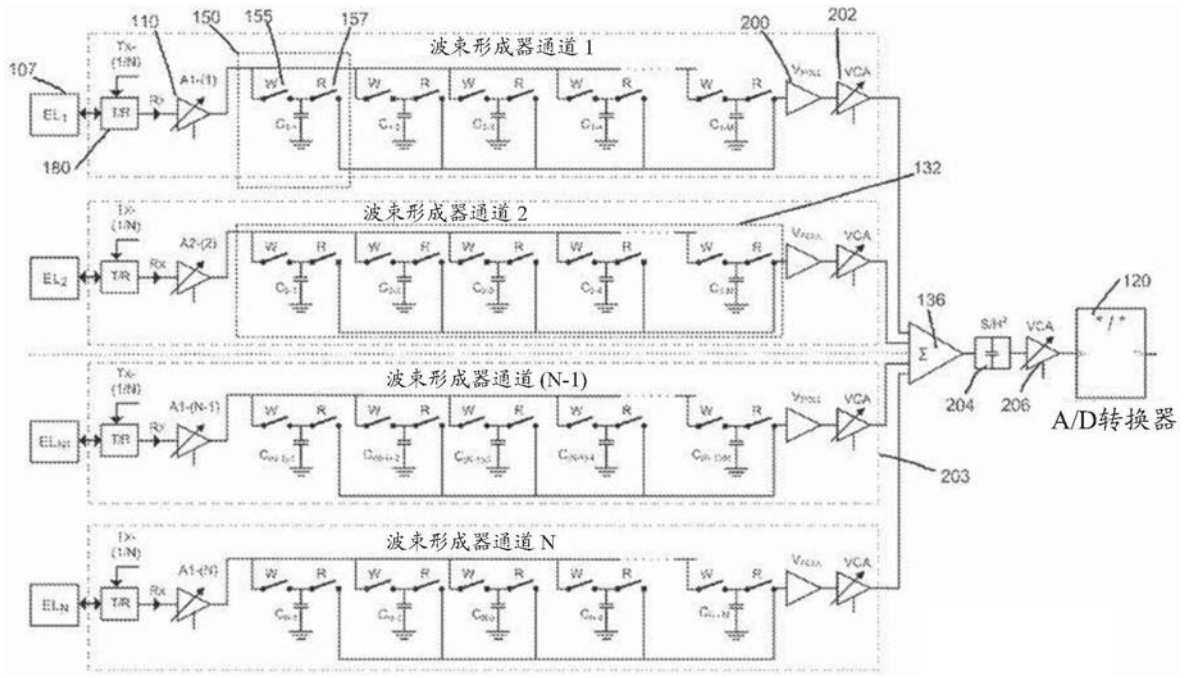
107
110
150
155
157
200
202
波束形成器通道 1
Tx-(1/N)
A1-(1)
$EL_1$
T/R
Rx
W
R
$C_{1-1}$
$C_{1-2}$
$C_{1-3}$
$C_{1-4}$
$C_{1-M}$
$V_{POLL}$
VCA
180
132
波束形成器通道 2
Tx-(1/N)
A2-(2)
$EL_2$
T/R
Rx
$C_{2-1}$
$C_{2-2}$
$C_{2-3}$
$C_{2-4}$
$C_{2-M}$
$V_{POLL}$
VCA
136
Σ
S/H²
VCA
120
204
206
A/D转换器
波束形成器通道 (N-1)
Tx-(1/N)
A1-(N-1)
$EL_{N-1}$
T/R
Rx
$C_{(N-1)-1}$
$C_{(N-1)-2}$
$C_{(N-1)-3}$
$C_{(N-1)-4}$
$C_{(N-1)-M}$
$V_{POLL}$
VCA
203
波束形成器通道 N
Tx-(1/N)
A1-(N)
$EL_N$
T/R
Rx
$C_{N-1}$
$C_{N-2}$
$C_{N-3}$
$C_{N-4}$
$C_{N-M}$
$V_{POLL}$
VCA